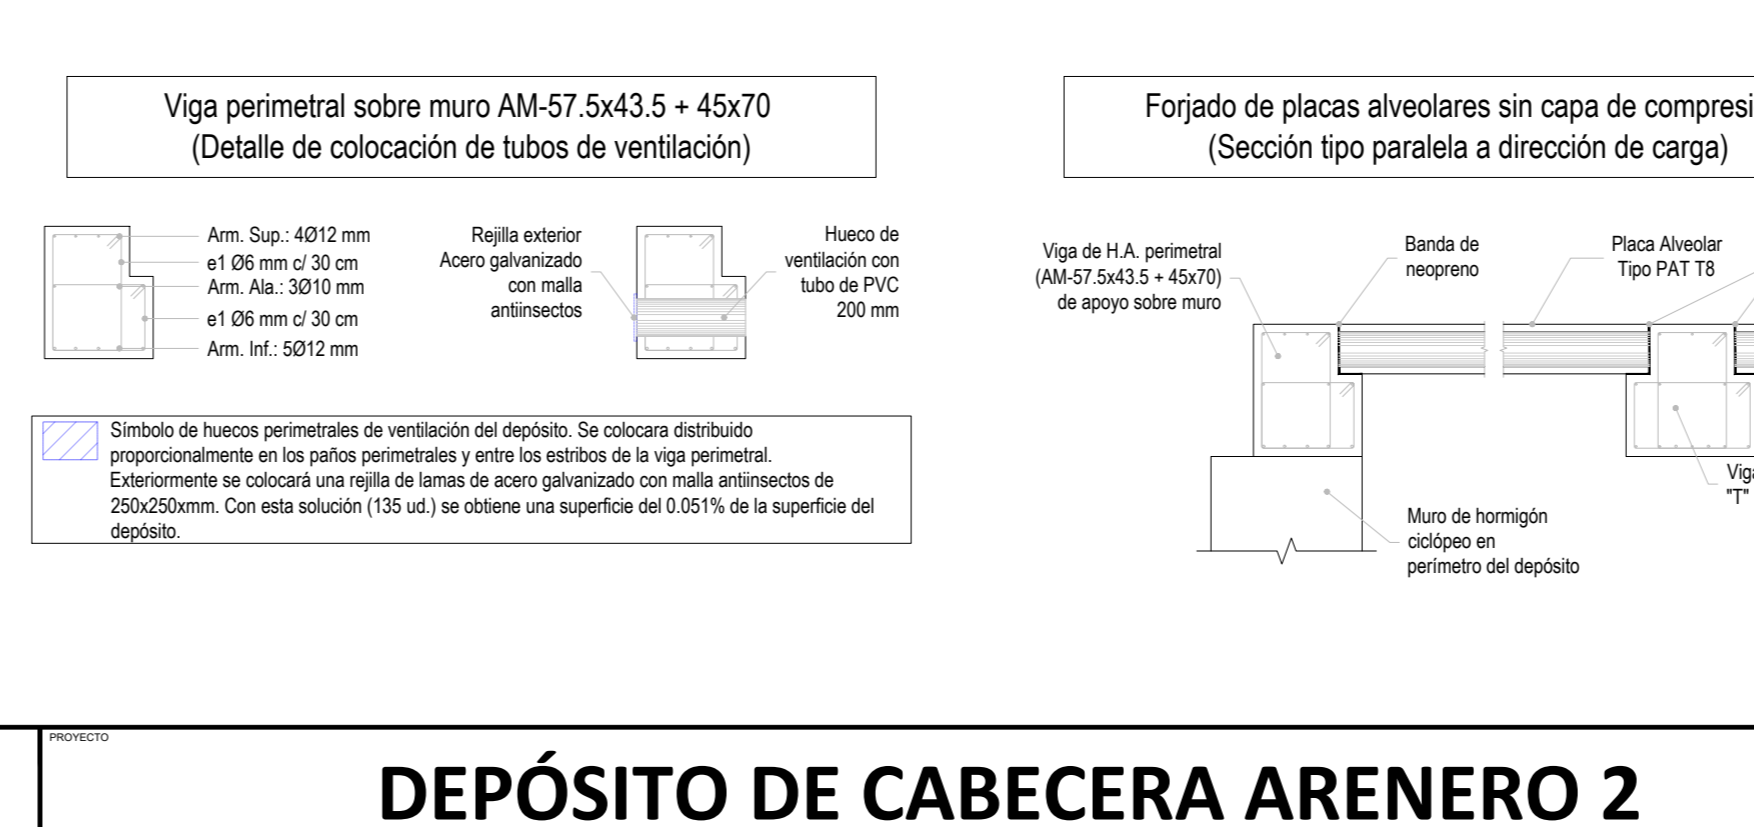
Viga perimetral sobre muro AM-57.5x43.5 + 45x70
(Detalle de colocación de tubos de ventilación)

Arm. Sup.: 4Ø12 mm
e1 Ø6 mm c/ 30 cm
Arm. Ala.: 3Ø10 mm
e1 Ø6 mm c/ 30 cm
Arm. Inf.: 5Ø12 mm

Rejilla exterior
Acero galvanizado
con malla
antiinsectos

Hueco de
ventilación con
tubo de PVC
200 mm

Símbolo de huecos perimetrales de ventilación del depósito. Se colocara distribuido proporcionalmente en los paños perimetrales y entre los estribos de la viga perimetral. Exteriormente se colocará una rejilla de lamas de acero galvanizado con malla antiinsectos de 250x250xmm. Con esta solución (135 ud.) se obtiene una superficie del 0.051% de la superficie del depósito.

Forjado de placas alveolares sin capa de compresi
(Sección tipo paralela a dirección de carga)

Viga de H.A. perimetral
(AM-57.5x43.5 + 45x70)
de apoyo sobre muro

Banda de
neopreno

Placa Alveolar
Tipo PAT T8

Viga
"T"

Muro de hormigón
ciclópeo en
perímetro del depósito

PROYECTO

DEPÓSITO DE CABECERA ARENERO 2